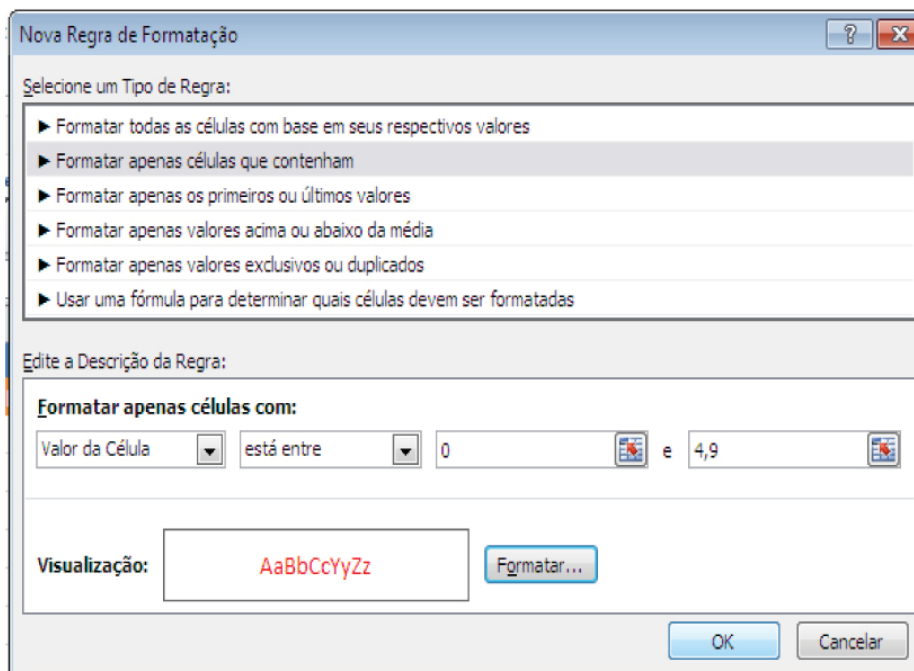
Nova Regra de Formatação

?

X

Selecione um Tipo de Regra:

► Formatar todas as células com base em seus respectivos valores
► Formatar apenas células que contenham
► Formatar apenas os primeiros ou últimos valores
► Formatar apenas valores acima ou abaixo da média
► Formatar apenas valores exclusivos ou duplicados
► Usar uma fórmula para determinar quais células devem ser formatadas

Edite a Descrição da Regra:

Formatar apenas células com:

Valor da Célula | está entre | 0 | e | 4,9

Visualização: AaBbCcYyZz

Formatar...

OK

Cancelar